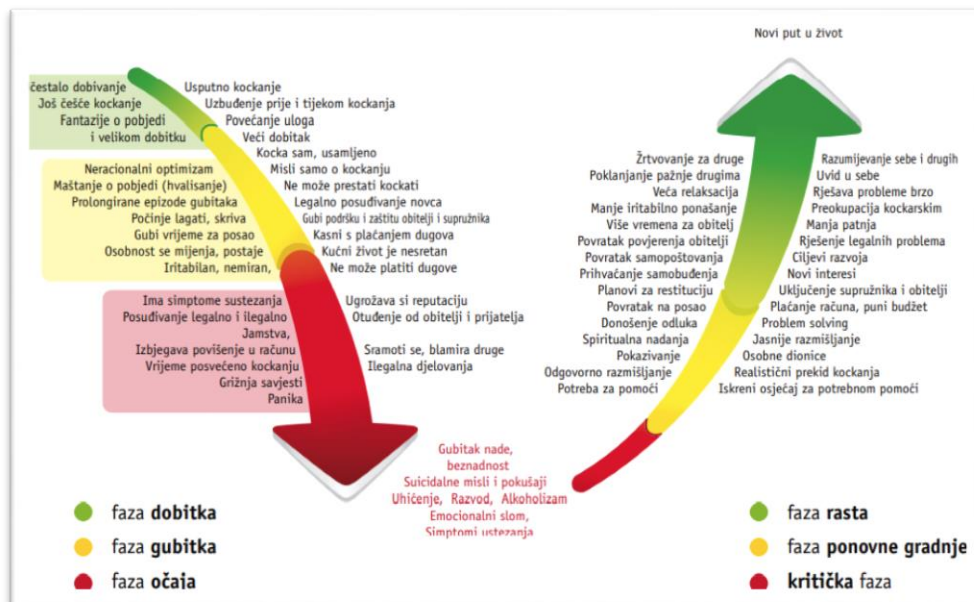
Novi put u život

česta̋lo dobivanje
Još češće kockanje
Fantazije o pobjedi
i velikom dobitku

Usputno kockanje
Uzbuđenje prije i tijekom kockanja
Povećanje uloga
Veći dobitak
Kocka sam, usamljeno
Misli samo o kockanju

Neracionalni optimizam
Maštanje o pobjedi (hvalisanje)
Prolongirane epizode gubitaka
Počinje lagati, skriva
Gubi vrijeme za posao
Osobnost se mijenja, postaje
Iritabilan, nemiran,

Ne može prestati kockati
Legalno posuđivanje novca
Gubi podršku i zaštitu obitelji i supružnika
Kasni s plaćanjem dugova
Kućni život je nesretan
Ne može platiti dugove

Ima simptome sustezanja
Posuđivanje legalno i ilegalno
Jamstva,
Izbjegava povišenje u računu
Vrijeme posvećeno kockanju
Grižnja savjesti
Panika

Ugrožava si reputaciju
Otuđenje od obitelji i prijatelja
Sramoti se, blamira druge
Ilegalna djelovanja

Gubitak nade,
beznadnost
Suicidalne misli i pokušaji
Uhićenje, Razvod, Alkoholizam
Emocionalni slom,
Simptomi ustezanja

Žrtvovanje za druge
Poklanjanje pažnje drugima
Veća relaksacija
Manje iritabilno ponašanje
Više vremena za obitelj
Povratak povjerenja obitelji
Povratak samopoštovanja
Prihvaćanje samobuđenja
Planovi za restituciju
Povratak na posao
Donošenje odluka
Spiritualna nadanja
Pokazivanje
Odgovorno razmišljanje
Potreba za pomoći

Razumijevanje sebe i drugih
Uvid u sebe
Rješava probleme brzo
Preokupacija kockarskim
Manja patnja
Rješenje legalnih problema
Ciljevi razvoja
Novi interesi
Uključenje supružnika i obitelji
Plaćanje računa, puni budžet
Problem solving
Jasnije razmišljanje
Osobne dionice
Realistični prekid kockanja
Iskreni osjećaj za potrebnom pomoći

faza **dobitka**
faza **gubitka**
faza **očaja**

faza **rasta**
faza **ponovne gradnje**
**kritička** faza